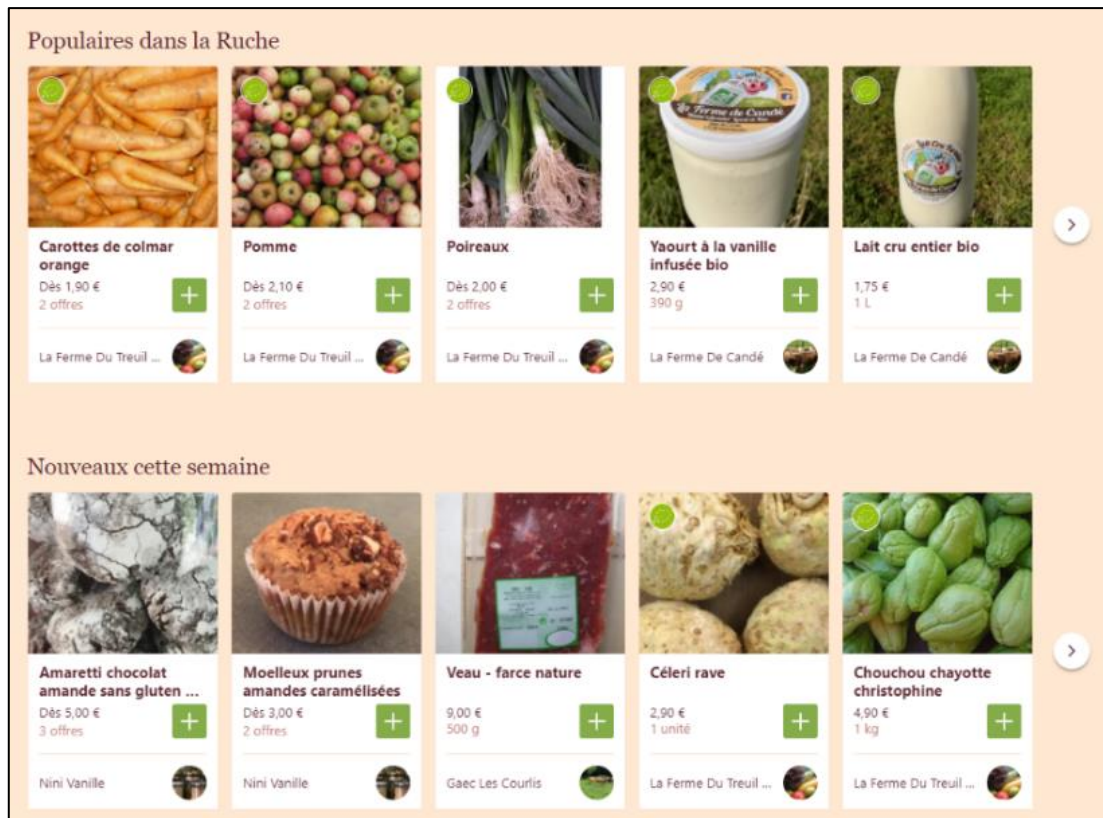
Populaires dans la Ruche

Carottes de colmar orange
Dès 1,90 €
2 offres
+
La Ferme Du Treuil ...

Pomme
Dès 2,10 €
2 offres
+
La Ferme Du Treuil ...

Poireaux
Dès 2,00 €
2 offres
+
La Ferme Du Treuil ...

Ferme de Candé
Yaourt à la vanille infusée bio
2,90 €
390 g
+
La Ferme De Candé

Lait Cru Entier
Lait cru entier bio
1,75 €
1 L
+
La Ferme De Candé

Nouveaux cette semaine

Amaretti chocolat amande sans gluten ...
Dès 5,00 €
3 offres
+
Nini Vanille

Moelleux prunes amandes caramélisées
Dès 3,00 €
2 offres
+
Nini Vanille

Veau - farce nature
9,00 €
500 g
+
Gaec Les Courlis

Céleri rave
2,90 €
1 unité
+
La Ferme Du Treuil ...

Chouchou chayotte christophine
4,90 €
1 kg
+
La Ferme Du Treuil ...